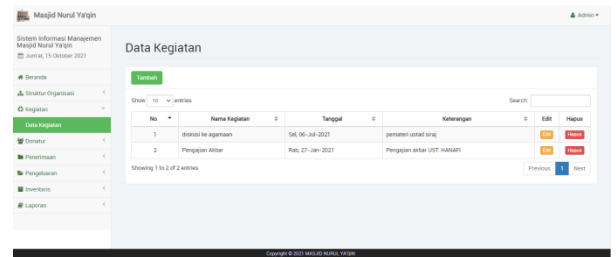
Masjid Nurul Ya'qin

Admin

Sistem Informasi Manajemen Masjid Nurul Ya'qin
Jumrat, 15 Oktober 2021

Beranda
Struktur Organisasi
Kegiatan
Data Kegiatan
Donatur
Penerimaan
Pengeluaran
Inventaris
Laporan

Data Kegiatan

Tambah

Show 10 entries

Search:

| No | Nama Kegiatan | Tanggal | Keterangan | Edit | Hapus |
|---|---|---|---|---|---|
| 1 | diskusi ke agamaan | Sel, 06-Jul-2021 | pemateri ustad siraj | Edit | Hapus |
| 2 | Pengajian Akbar | Rab, 27-Jan-2021 | Pengajian akbar UST. HANAFI | Edit | Hapus |

Showing 1 to 2 of 2 entries

Previous 1 Next

Copyright © 2021 MASJID NURUL YA'QIN